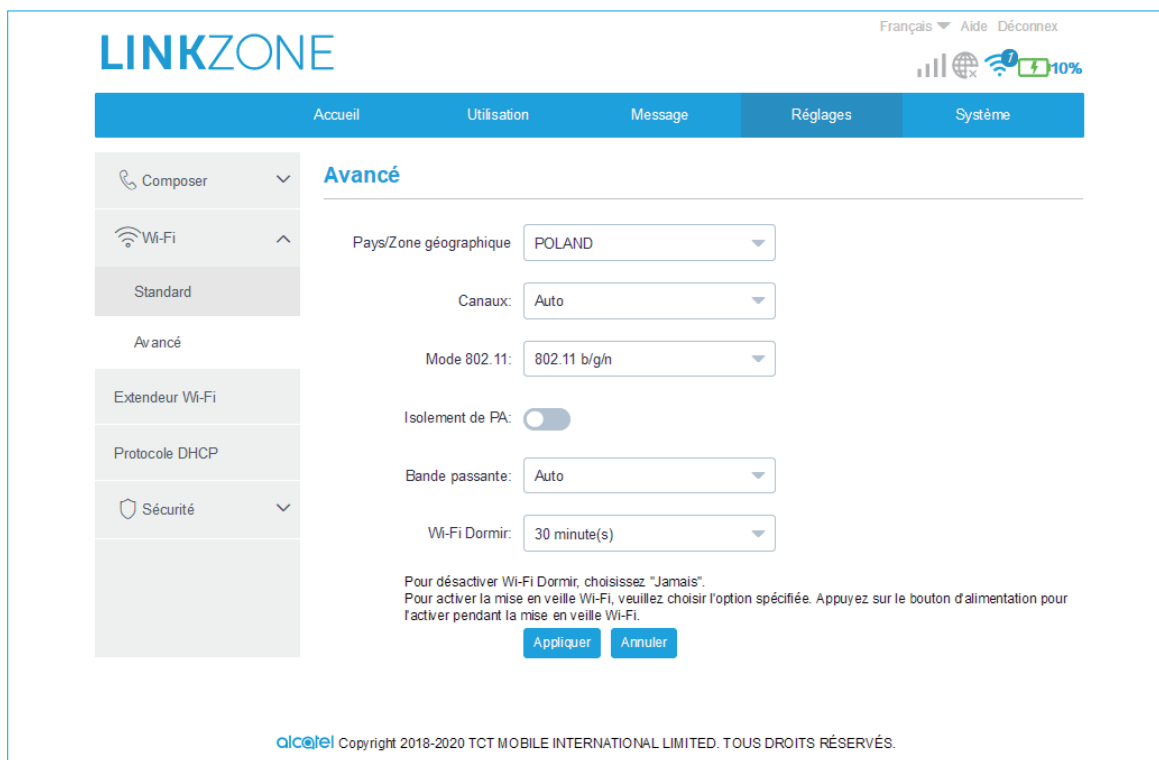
LINKZONE

Français Aide Déconnex

1 10%

Accueil Utilisation Message Réglages Système

Composer

Wi-Fi

Standard

Avancé

Extendeur Wi-Fi

Protocole DHCP

Sécurité

Avancé

Pays/Zone géographique POLAND

Canaux: Auto

Mode 802.11: 802.11 b/g/n

Isolement de PA:

Bande passante: Auto

Wi-Fi Dormir: 30 minute(s)

Pour désactiver Wi-Fi Dormir, choisissez "Jamais".
Pour activer la mise en veille Wi-Fi, veuillez choisir l'option spécifiée. Appuyez sur le bouton d'alimentation pour l'activer pendant la mise en veille Wi-Fi.

Appliquer Annuler

alcatel Copyright 2018-2020 TCT MOBILE INTERNATIONAL LIMITED. TOUS DROITS RÉSERVÉS.